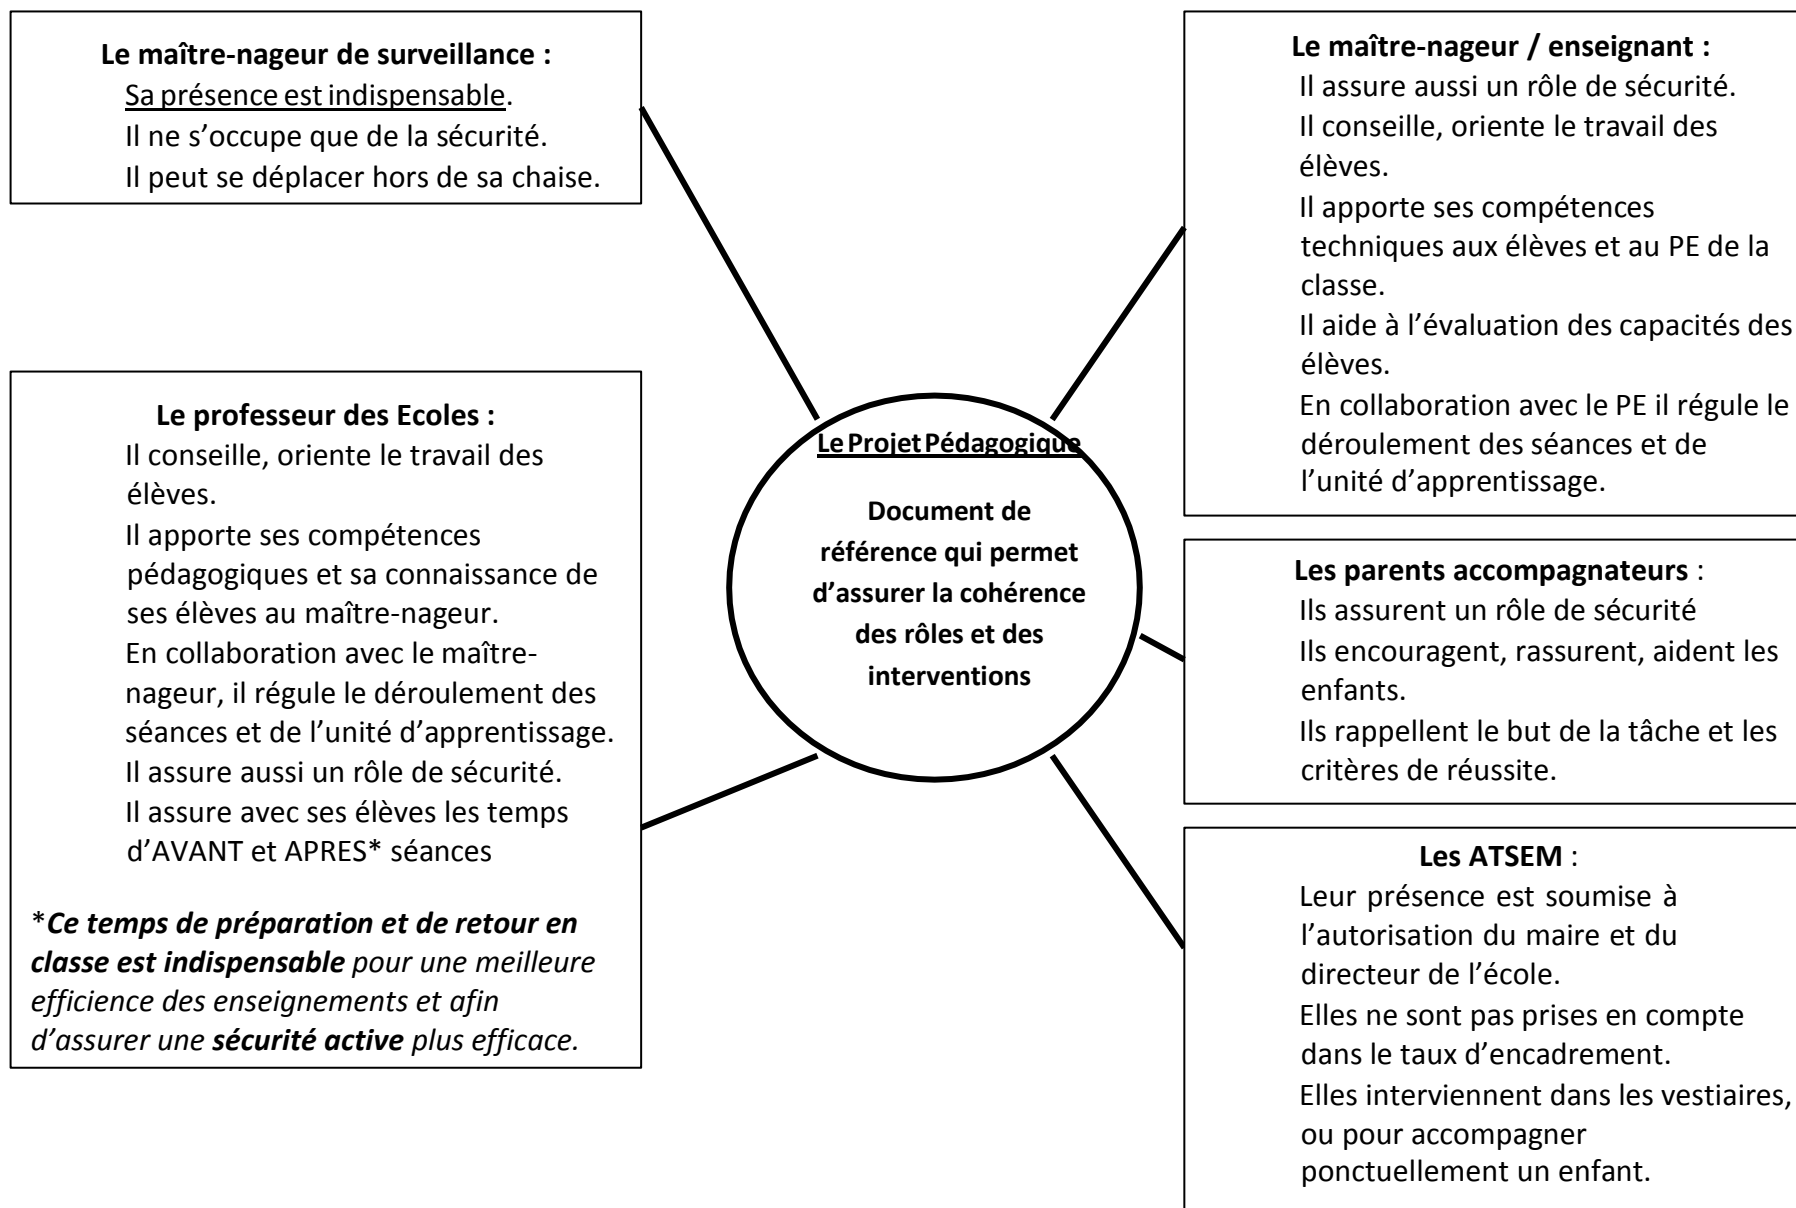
**Le maître-nageur de surveillance :**
Sa présence est indispensable.
Il ne s'occupe que de la sécurité.
Il peut se déplacer hors de sa chaise.

**Le professeur des Ecoles :**
Il conseille, oriente le travail des élèves.
Il apporte ses compétences pédagogiques et sa connaissance de ses élèves au maître-nageur.
En collaboration avec le maître-nageur, il régule le déroulement des séances et de l'unité d'apprentissage.
Il assure aussi un rôle de sécurité.
Il assure avec ses élèves les temps d'AVANT et APRES* séances

*Ce temps de préparation et de retour en classe est indispensable pour une meilleure efficience des enseignements et afin d'assurer une sécurité active plus efficace.

**Le Projet Pédagogique**

**Document de référence qui permet d'assurer la cohérence des rôles et des interventions**

**Le maître-nageur / enseignant :**
Il assure aussi un rôle de sécurité.
Il conseille, oriente le travail des élèves.
Il apporte ses compétences techniques aux élèves et au PE de la classe.
Il aide à l'évaluation des capacités des élèves.
En collaboration avec le PE il régule le déroulement des séances et de l'unité d'apprentissage.

**Les parents accompagnateurs** :
Ils assurent un rôle de sécurité
Ils encouragent, rassurent, aident les enfants.
Ils rappellent le but de la tâche et les critères de réussite.

**Les ATSEM** :
Leur présence est soumise à l'autorisation du maire et du directeur de l'école.
Elles ne sont pas prises en compte dans le taux d'encadrement.
Elles interviennent dans les vestiaires, ou pour accompagner ponctuellement un enfant.